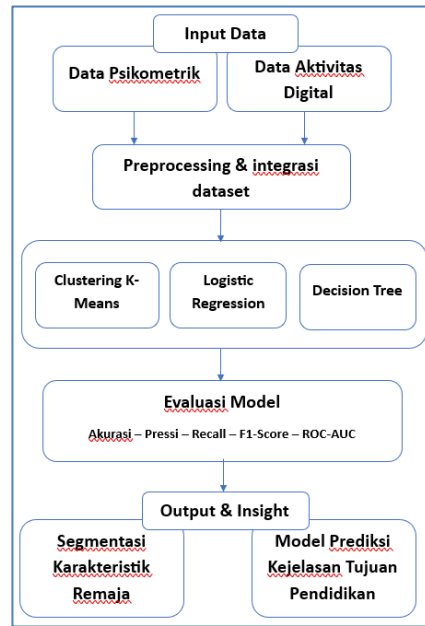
Input Data

Data Psikometrik

Data Aktivitas Digital

Preprocessing & integrasi dataset

Clustering K-Means

Logistic Regression

Decision Tree

Evaluasi Model

Akurasi – Pressi – Recall – F1-Score – ROC-AUC

Output & Insight

Segmentasi Karakteristik Remaja

Model Prediksi Kejelasan Tujuan Pendidikan